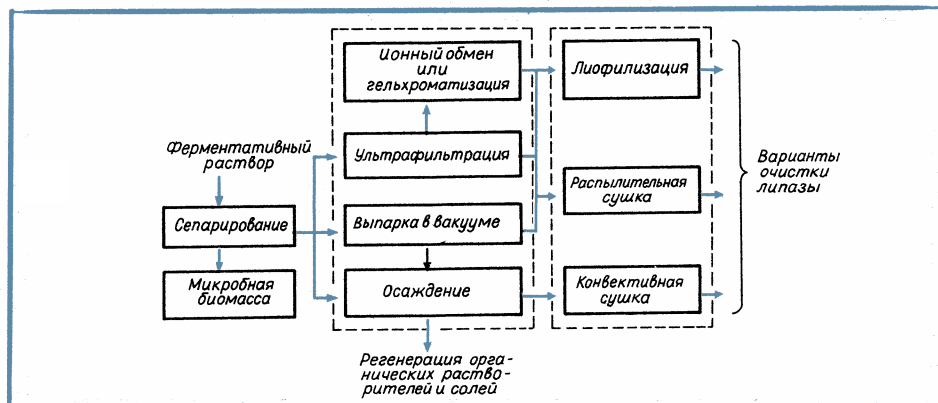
Ферментативный раствор

Сепарирование

Микробная биомасса

Ионный обмен или гельхроматизация

Ультрафильтрация

Выпарка в вакууме

Осаждение

Регенерация органических растворителей и солей

Лиофилизация

Распылительная сушка

Конвективная сушка

Варианты очистки липазы